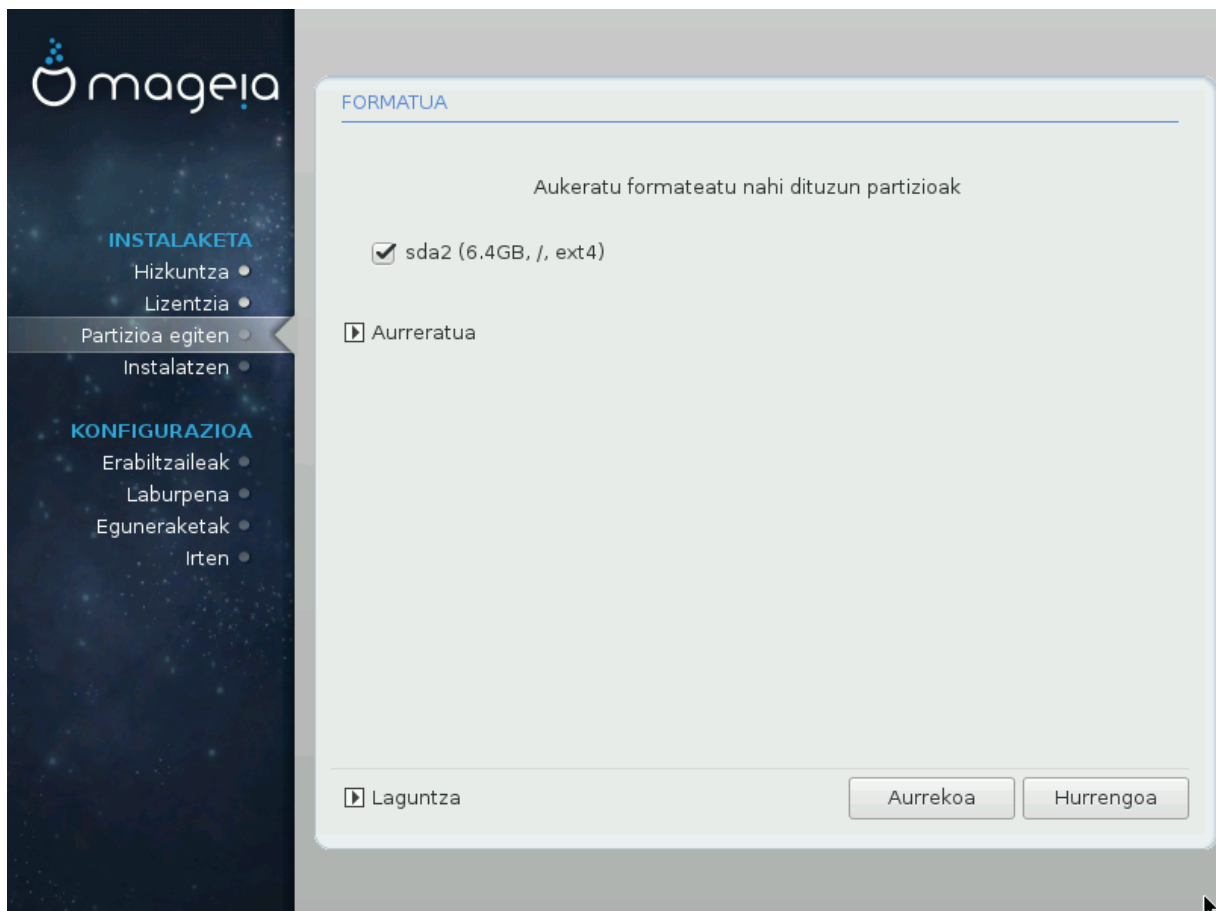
mageia

INSTALAKETA
Hizkuntza
Lizentzia
Partizioa egiten
Instalatzen

KONFIGURAZIOA
Erabiltzaileak
Laburpena
Eguneraketak
Irten

FORMATUA

Aukeratu formateatu nahi dituzun partizioak

sda2 (6.4GB, /, ext4)

Aurreratua

Laguntza

Aurrekoa

Hurrengoa